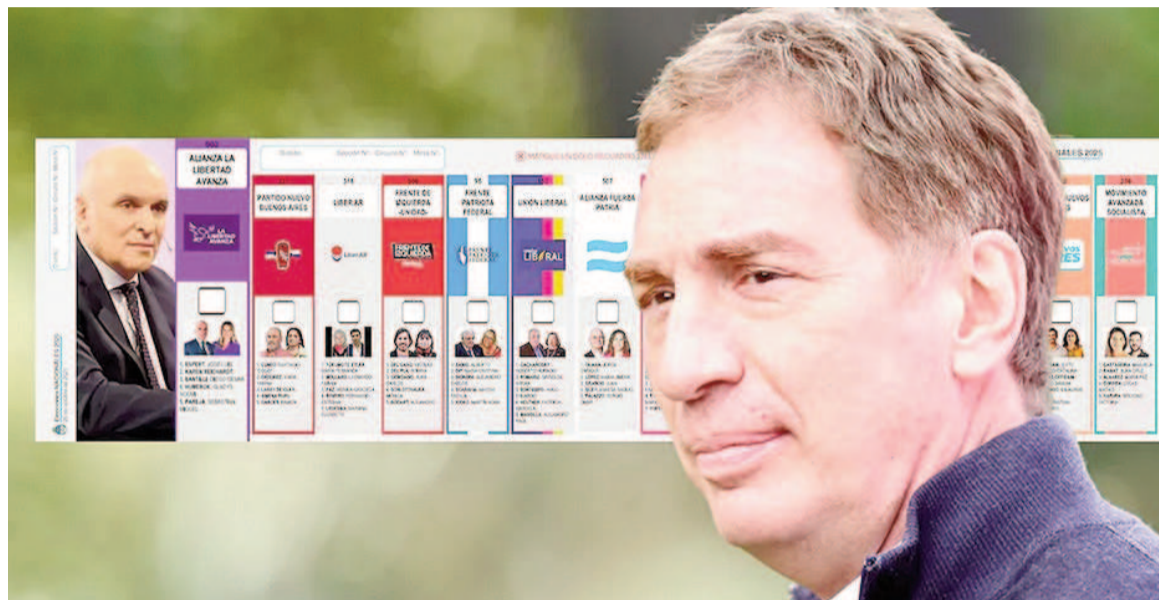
ALIANZA LA LIBERTAD AVANZA

LA LIBERTAD AVANZA

PARTIDO NUEVO BUENOS AIRES

LIBERAR

FRENTE DE IZQUIERDA -UNIDAD-

FRENTE DE IZQUIERDA

FRENTE PATRIOTA FEDERAL

UNIÓN LIBERAL

LIBERAL

ALIANZA FUERZA PATRIA

MOVIMIENTO AVANZADA SOCIALISTA

1. ESPERT

2. KARINA

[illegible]

2025